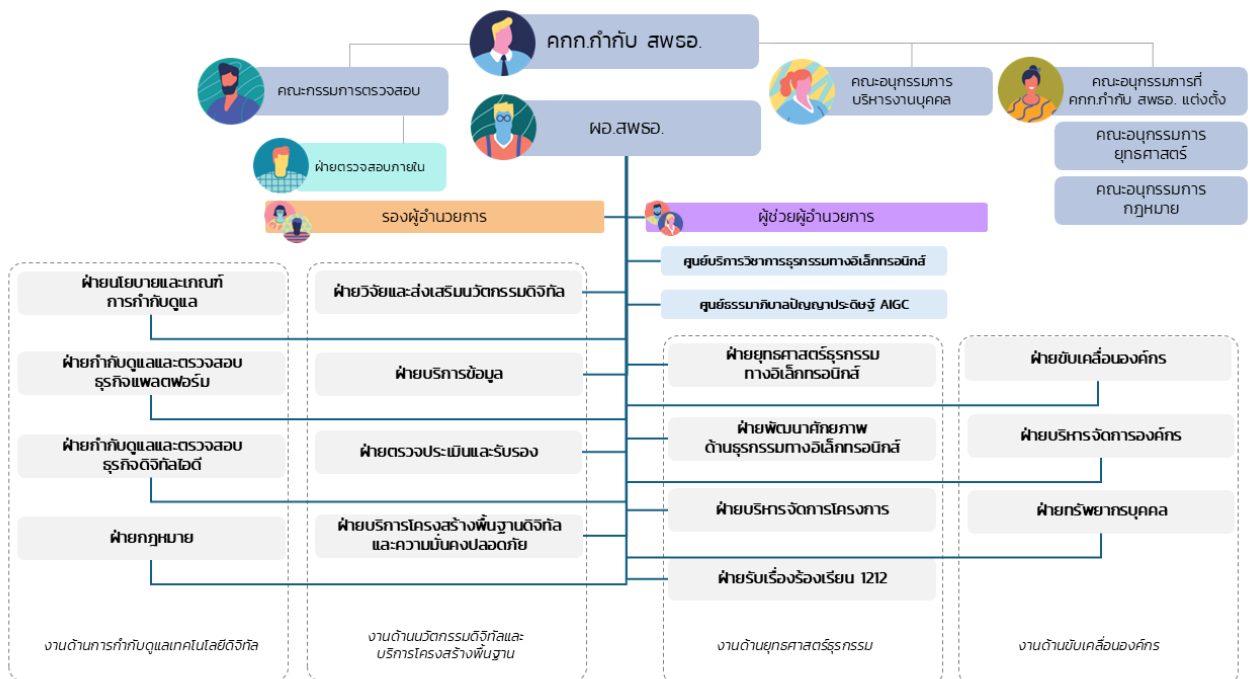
คกก.กำกับ สพธอ.

คณะกรรมการตรวจสอบ

คณะอนุกรรมการ
บริหารงานบุคคล

คณะอนุกรรมการที่
คกก.กำกับ สพธอ. แต่งตั้ง

คณะอนุกรรมการ
ยุทธศาสตร์

คณะอนุกรรมการ
กฎหมาย

ผอ.สพธอ.

ฝ่ายตรวจสอบภายใน

รองผู้อำนวยการ

ผู้ช่วยผู้อำนวยการ

ศูนย์บริการวิชาการธุรกรรมทางอิเล็กทรอนิกส์

ศูนย์ธรรมาภิบาลปัญญาประดิษฐ์ AIGC

ฝ่ายนโยบายและเกณฑ์
การกำกับดูแล

ฝ่ายกำกับดูแลและตรวจสอบ
ธุรกิจแพลตฟอร์ม

ฝ่ายกำกับดูแลและตรวจสอบ
ธุรกิจดิจิทัลไอดี

ฝ่ายกฎหมาย

งานด้านการกำกับดูแลเทคโนโลยีดิจิทัล

ฝ่ายวิจัยและส่งเสริมนวัตกรรมดิจิทัล

ฝ่ายบริการข้อมูล

ฝ่ายตรวจประเมินและรับรอง

ฝ่ายบริการโครงสร้างพื้นฐานดิจิทัล
และความมั่นคงปลอดภัย

งานด้านนวัตกรรมดิจิทัลและ
บริการโครงสร้างพื้นฐาน

ฝ่ายยุทธศาสตร์ธุรกรรม
ทางอิเล็กทรอนิกส์

ฝ่ายพัฒนาศักยภาพ
ด้านธุรกรรมทางอิเล็กทรอนิกส์

ฝ่ายบริหารจัดการโครงการ

ฝ่ายรับเรื่องร้องเรียน 1212

งานด้านยุทธศาสตร์ธุรกรรม

ฝ่ายขับเคลื่อนองค์กร

ฝ่ายบริหารจัดการองค์กร

ฝ่ายทรัพยากรบุคคล

งานด้านขับเคลื่อนองค์กร